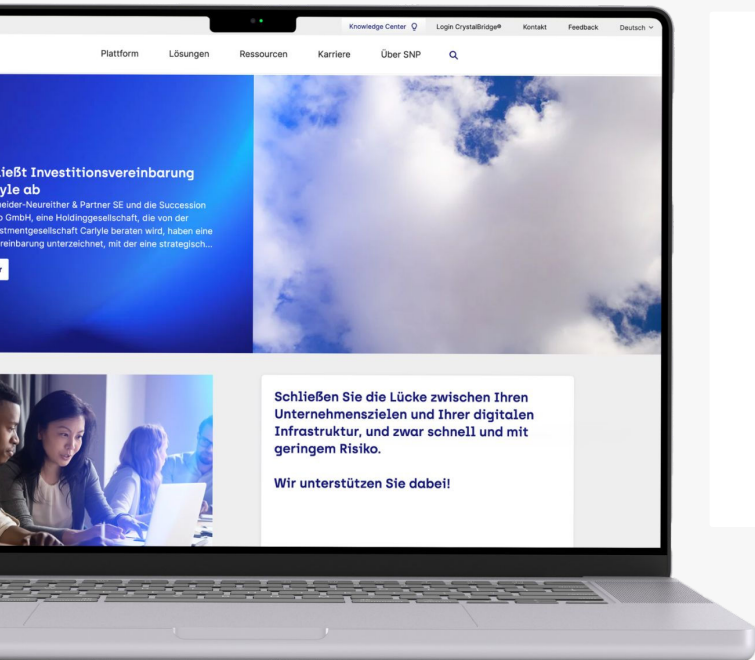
Knowledge Center Login CrystalBridge® Kontakt Feedback Deutsch

Plattform Lösungen Ressourcen Karriere Über SNP

ießt Investitionsvereinbarung yle ab

neider-Neureither & Partner SE und die Succession o GmbH, eine Holdinggesellschaft, die von der stmentgesellschaft Carlyle beraten wird, haben eine reinbarung unterzeichnet, mit der eine strategisch...

Schließen Sie die Lücke zwischen Ihren Unternehmenszielen und Ihrer digitalen Infrastruktur, und zwar schnell und mit geringem Risiko.

Wir unterstützen Sie dabei!